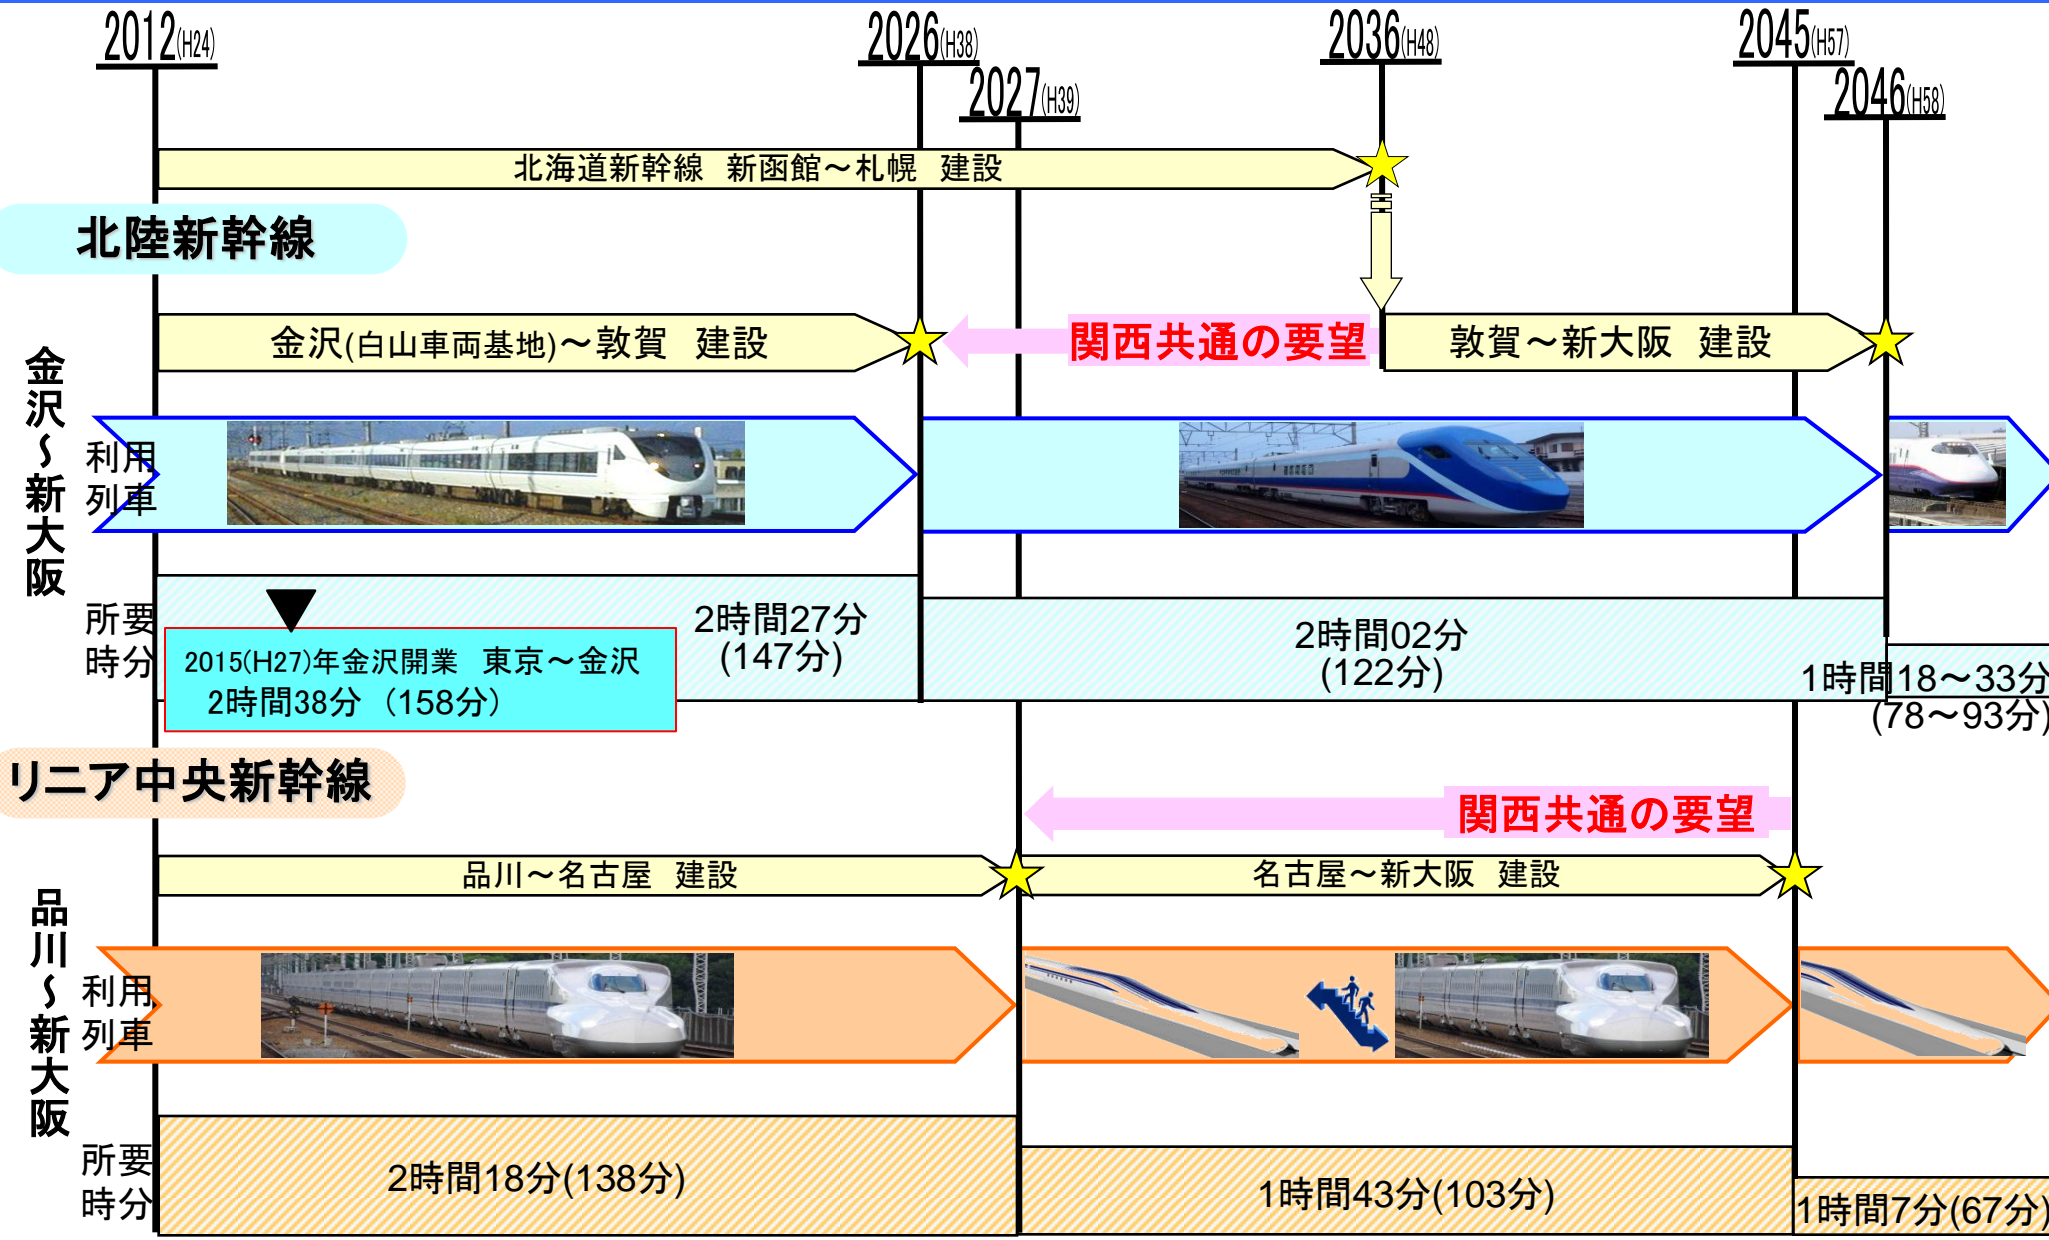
2012(H24)

2026(H38)

2027(H39)

2036(H48)

2045(H57)

2046(H58)

北海道新幹線　新函館～札幌　建設

北陸新幹線

金沢(白山車両基地)～敦賀　建設

関西共通の要望

敦賀～新大阪　建設

金沢～新大阪

利用列車

所要時分

2015(H27)年金沢開業　東京～金沢
2時間38分（158分）

2時間27分
(147分)

2時間02分
(122分)

1時間18～33分
(78～93分)

リニア中央新幹線

関西共通の要望

品川～名古屋　建設

名古屋～新大阪　建設

品川～新大阪

利用列車

所要時分

2時間18分(138分)

1時間43分(103分)

1時間7分(67分)